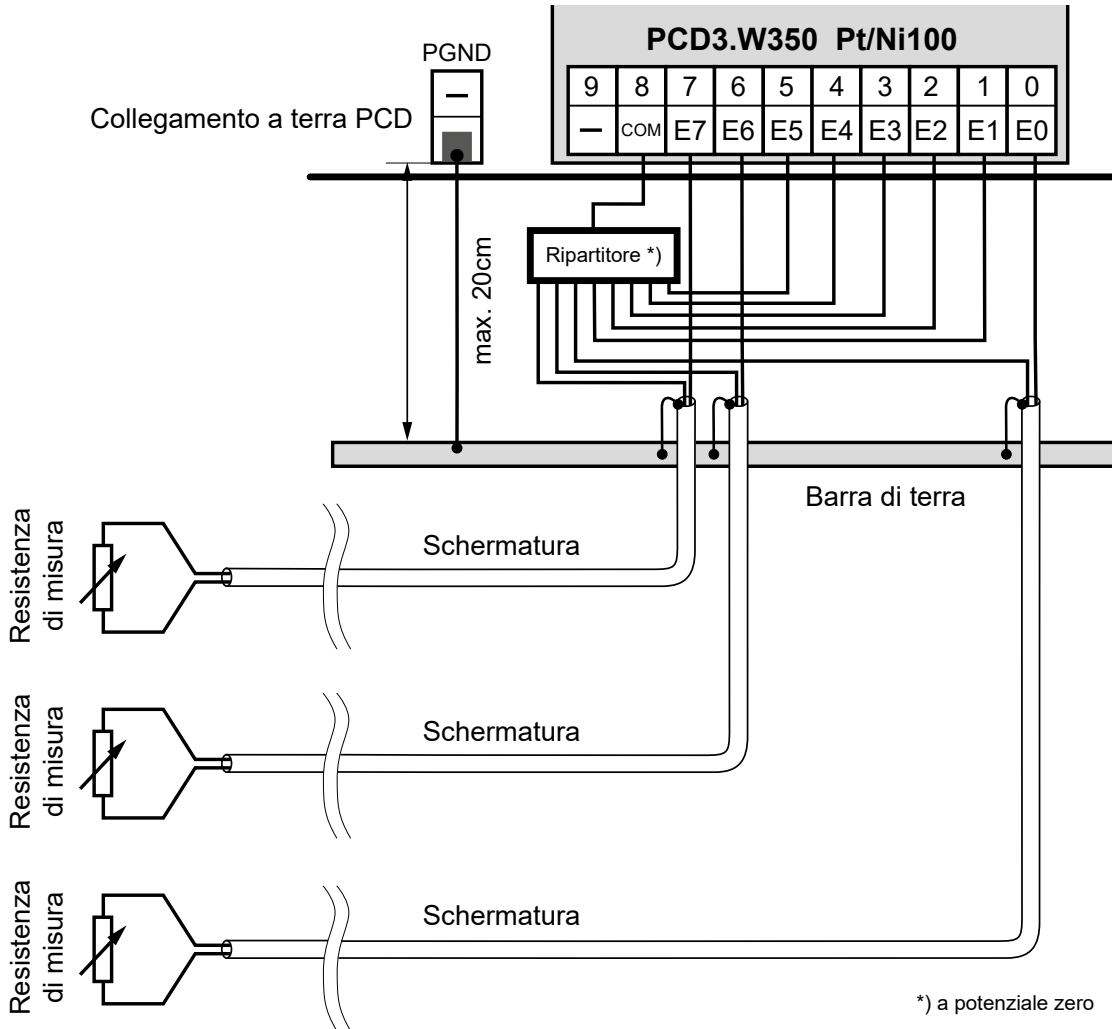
PCD3.W350 Pt/Ni100

| 9 | 8 | 7 | 6 | 5 | 4 | 3 | 2 | 1 | 0 |
|---|---|---|---|---|---|---|---|---|---|
| — | COM | E7 | E6 | E5 | E4 | E3 | E2 | E1 | E0 |

PGND

—

Collegamento a terra PCD

max. 20cm

Ripartitore *)

Barra di terra

Resistenza di misura

Schermatura

Resistenza di misura

Schermatura

Resistenza di misura

Schermatura

*) a potenziale zero